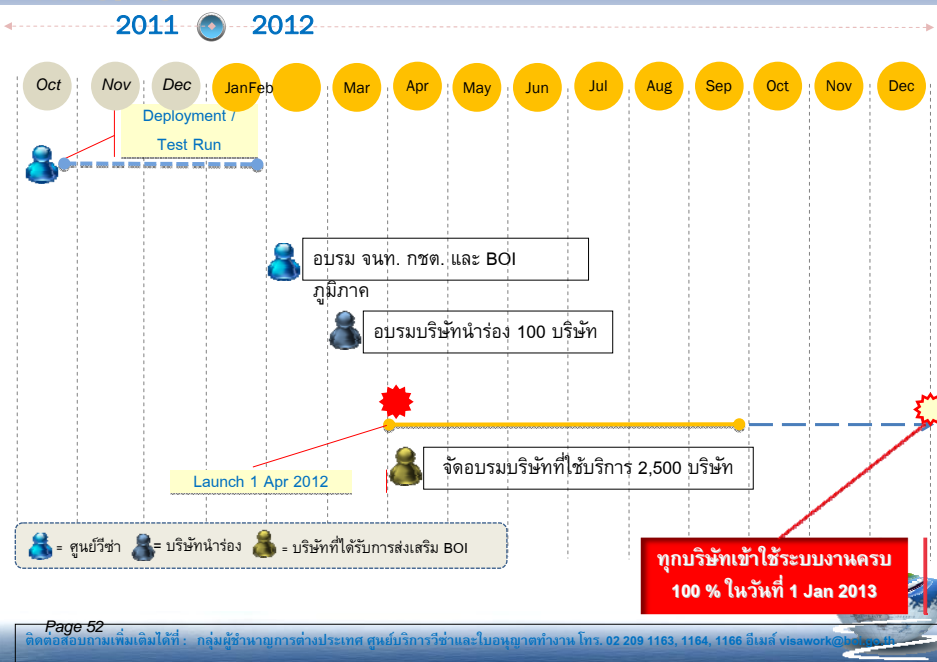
2011 2012

Oct Nov Dec JanFeb Mar Apr May Jun Jul Aug Sep Oct Nov Dec

Deployment / Test Run

อบรม จนท. กชต. และ BOI ภูมิภาค

อบรมบริษัทนำร่อง 100 บริษัท

Launch 1 Apr 2012

จัดอบรมบริษัทที่ใช้บริการ 2,500 บริษัท

= ศูนย์วีซ่า = บริษัทนำร่อง = บริษัทที่ได้รับการส่งเสริม BOI

ทุกบริษัทเข้าใช้ระบบงานครบ 100 % ในวันที่ 1 Jan 2013

Page 52

ติดต่อสอบถามเพิ่มเติมได้ที่ : กลุ่มผู้ชำนาญการต่างประเทศ ศูนย์บริการวีซ่าและใบอนุญาตทำงาน โทร. 02 209 1163, 1164, 1166 อีเมล์ visawork@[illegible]